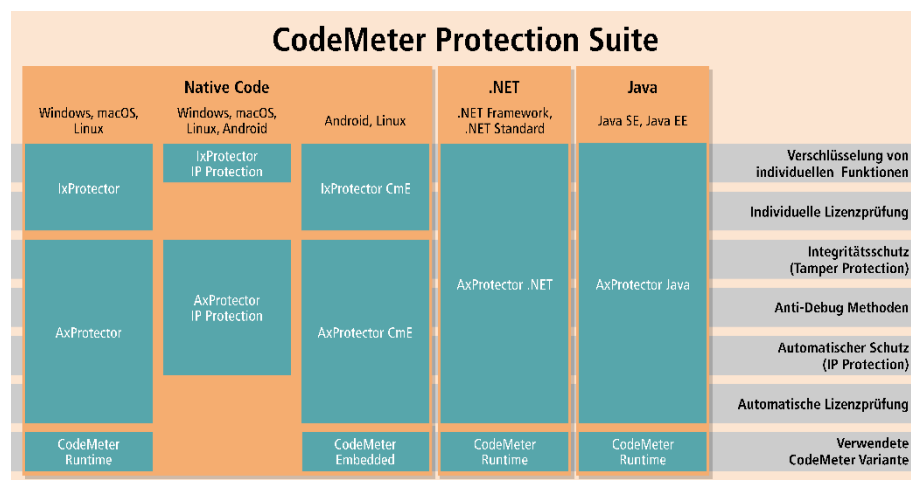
CodeMeter Protection Suite

| Native Code | | | .NET | Java | |
|---|---|---|---|---|---|
| Windows, macOS, Linux | Windows, macOS, Linux, Android | Android, Linux | .NET Framework, .NET Standard | Java SE, Java EE | |
| IxProtector | IxProtector IP Protection | IxProtector CmE | AxProtector .NET | AxProtector Java | Verschlüsselung von individuellen Funktionen |
| | | | | | Individuelle Lizenzprüfung |
| AxProtector | AxProtector IP Protection | AxProtector CmE | | | Integritätsschutz (Tamper Protection) |
| | | | | | Anti-Debug Methoden |
| | | | | | Automatischer Schutz (IP Protection) |
| | | | | | Automatische Lizenzprüfung |
| CodeMeter Runtime | | CodeMeter Embedded | CodeMeter Runtime | CodeMeter Runtime | Verwendete CodeMeter Variante |